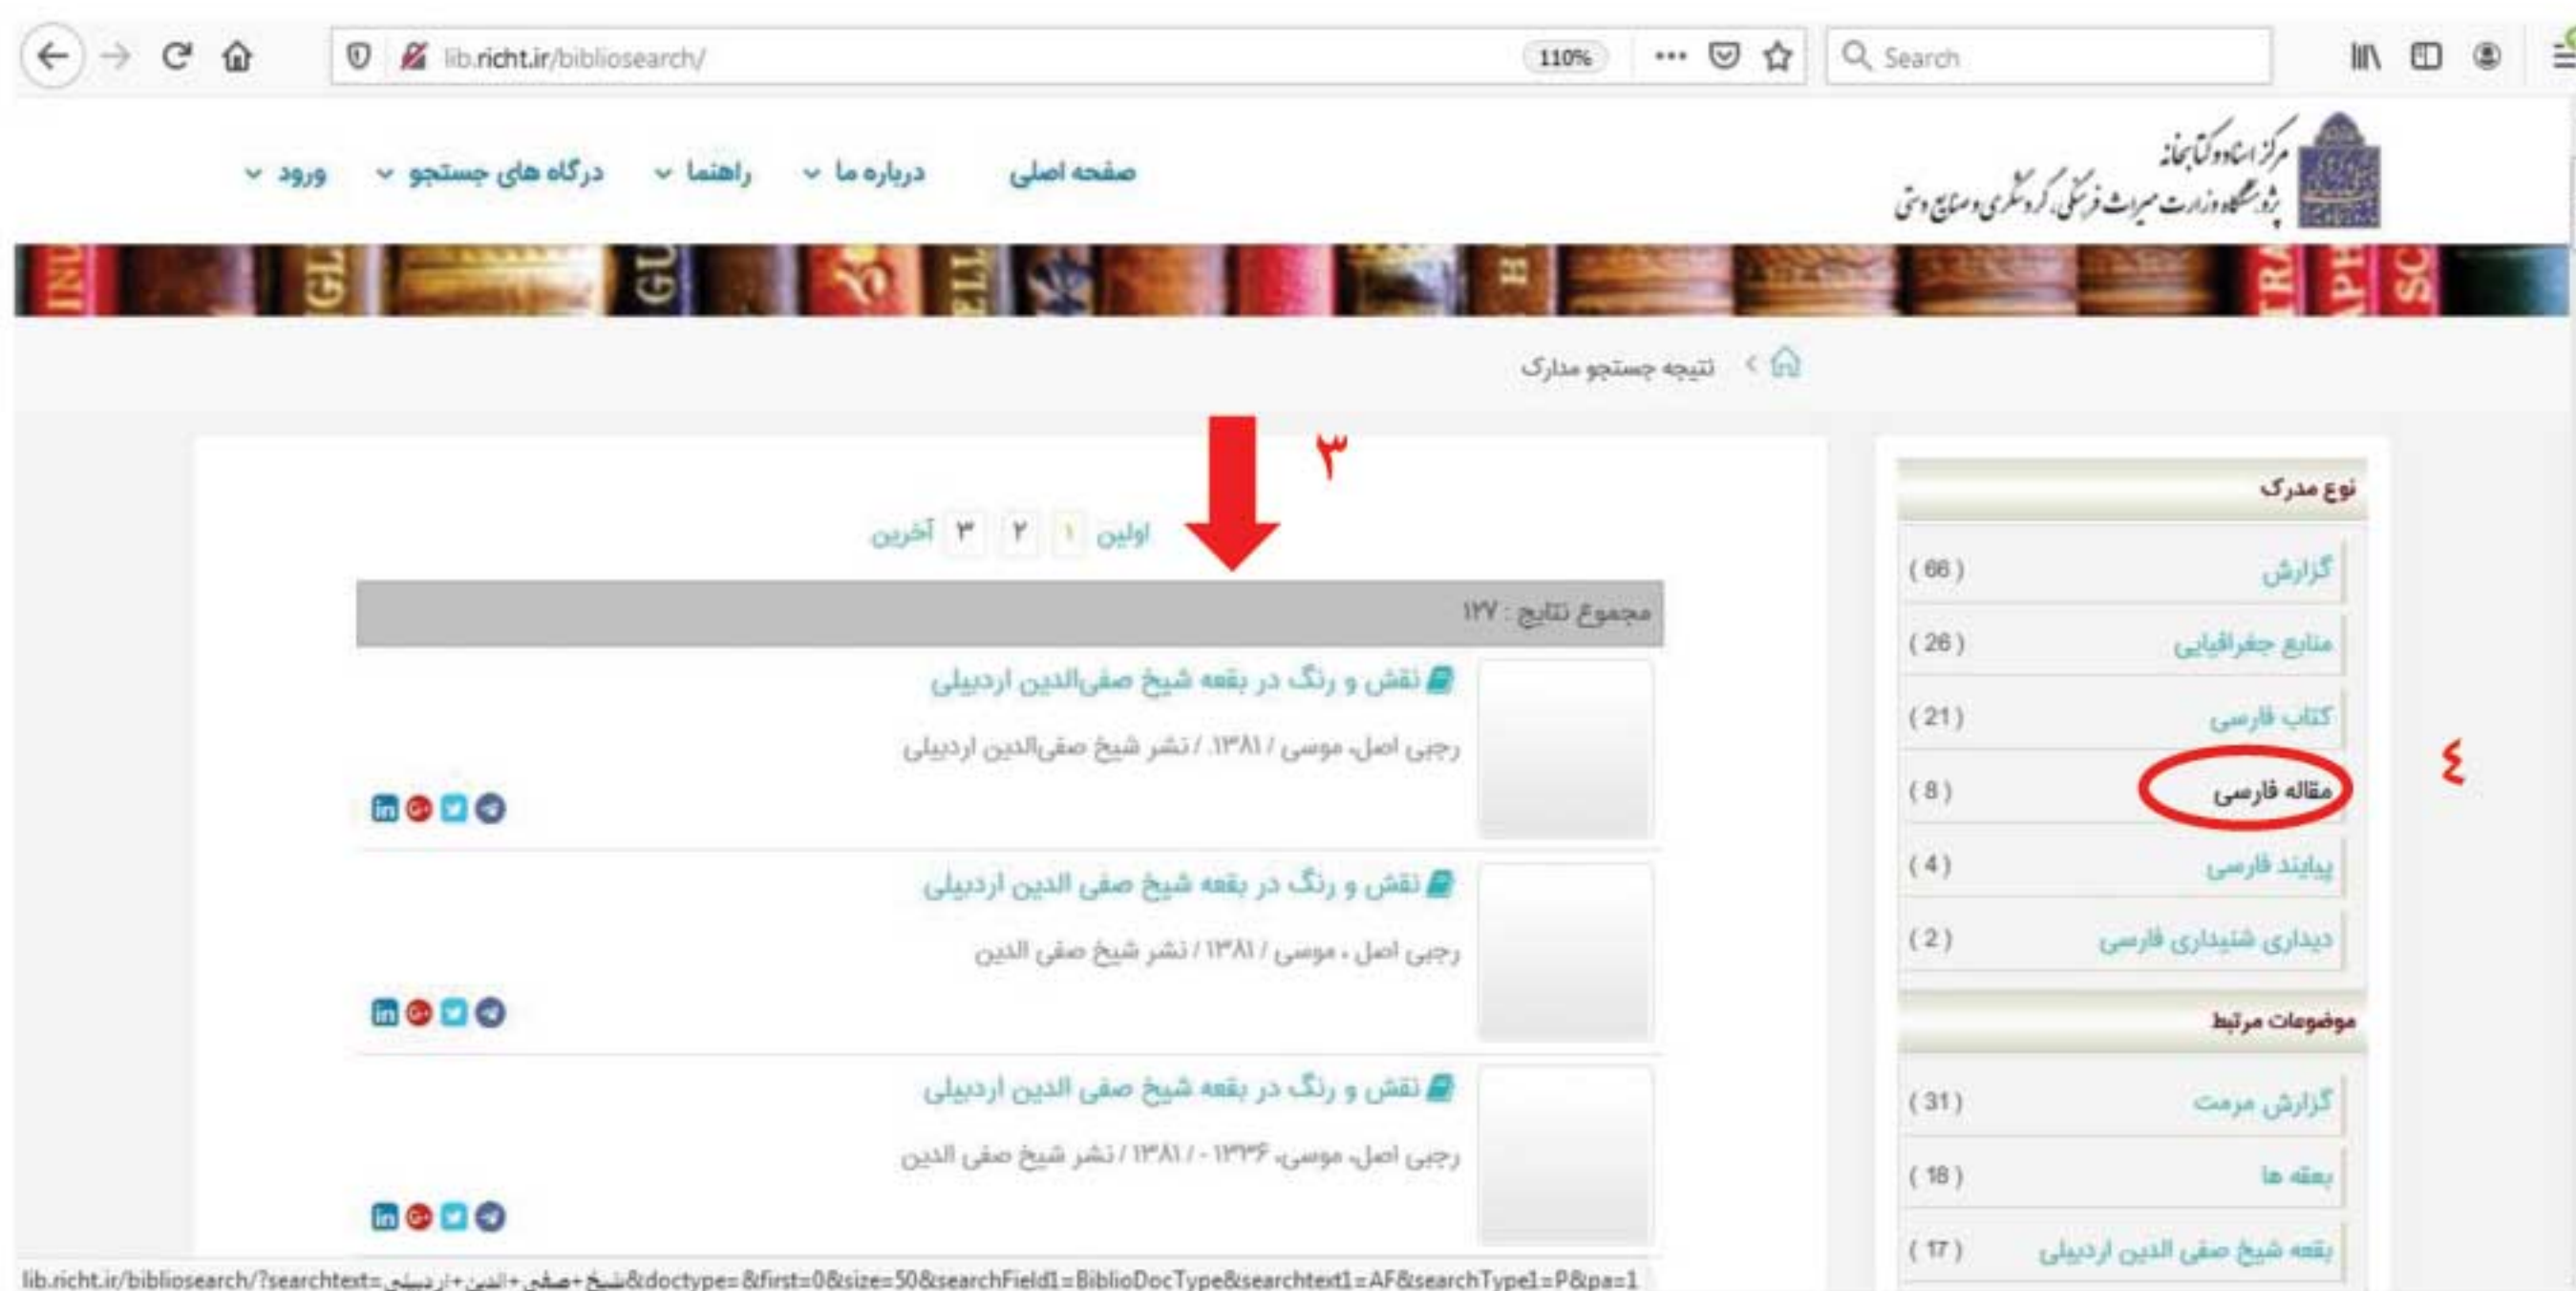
lib.richt.ir/bibliosearch/ 110% Search

مرکز اسناد و کتابخانه
پژوهشگاه وزارت میراث فرهنگی، گردشگری و صنایع دستی

صفحه اصلی درباره ما راهنما درگاه های جستجو ورود

نتیجه جستجو مدارک

۳

اولین ۱ ۲ ۳ آخرین

مجموع نتایج : ۱۲۷

نقش و رنگ در بقعه شیخ صفی‌الدین اردبیلی
رجبی اصل، موسی / ۱۳۸۱. / نشر شیخ صفی‌الدین اردبیلی

نقش و رنگ در بقعه شیخ صفی الدین اردبیلی
رجبی اصل ، موسی / ۱۳۸۱ / نشر شیخ صفی الدین

نقش و رنگ در بقعه شیخ صفی الدین اردبیلی
رجبی اصل، موسی، ۱۳۳۶ - / ۱۳۸۱ / نشر شیخ صفی الدین

نوع مدرک
گزارش (66)
منابع جغرافیایی (26)
کتاب فارسی (21)
مقاله فارسی (8)
پایاند فارسی (4)
دیداری شنیداری فارسی (2)

٤

موضوعات مرتبط
گزارش مرمت (31)
بقعه ها (18)
بقعه شیخ صفی الدین اردبیلی (17)

lib.richt.ir/bibliosearch/?searchtext=شیخ+صفی+الدین+اردبیلی&doctype=&first=0&size=50&searchField1=BiblioDocType&searchtext1=AF&searchType1=P&pa=1